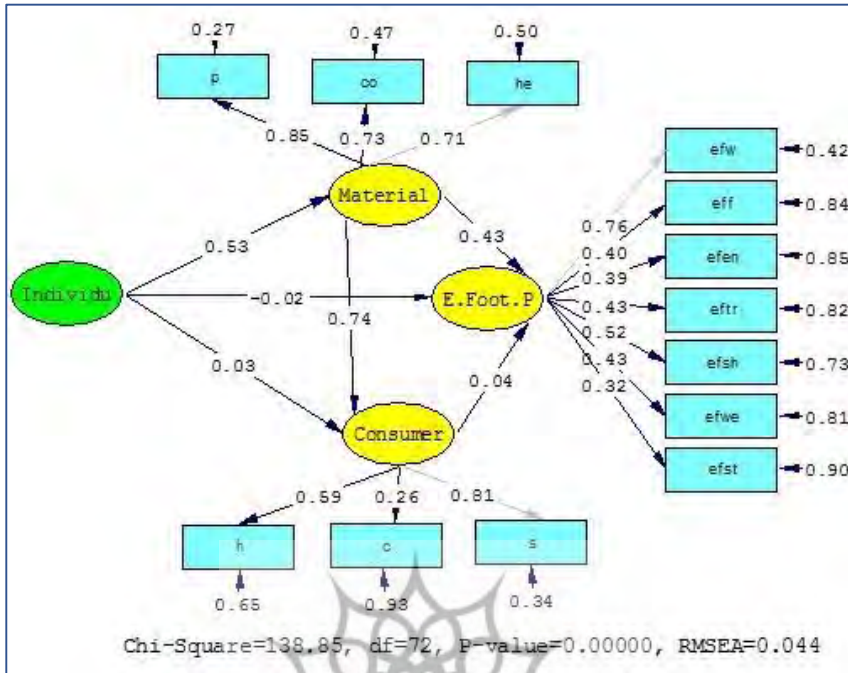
0.27
0.47
0.50

p
co
he

0.85
0.73
0.71

Material

0.53
0.43

Individu
-0.02
E.Foot.P
0.74

0.03
0.04

Consumer

efw 0.42
eff 0.84
efen 0.85
eftr 0.82
efsh 0.73
efwe 0.81
efst 0.90

0.76
0.40
0.39
0.43
0.52
0.43
0.32

0.59
0.26
0.81

h
c
s

0.65
0.93
0.34

Chi-Square=138.85, df=72, P-value=0.00000, RMSEA=0.044